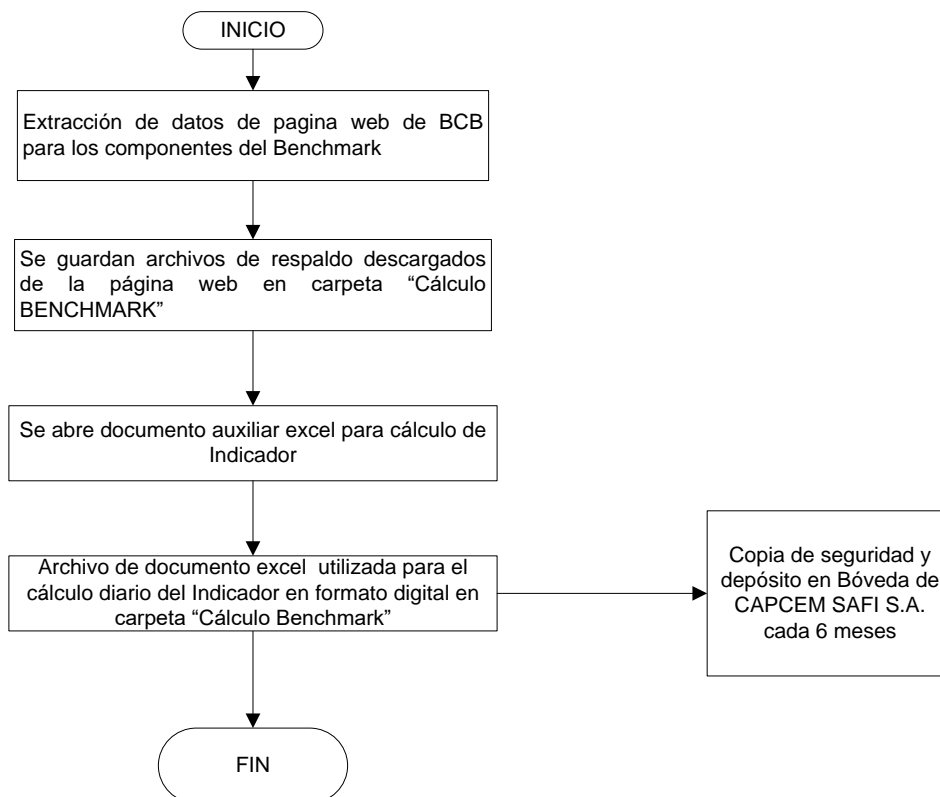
INICIO

Extracción de datos de pagina web de BCB para los componentes del Benchmark

Se guardan archivos de respaldo descargados de la página web en carpeta “Cálculo BENCHMARK”

Se abre documento auxiliar excel para cálculo de Indicador

Archivo de documento excel utilizada para el cálculo diario del Indicador en formato digital en carpeta “Cálculo Benchmark”

Copia de seguridad y depósito en Bóveda de CAPCEM SAFI S.A. cada 6 meses

FIN